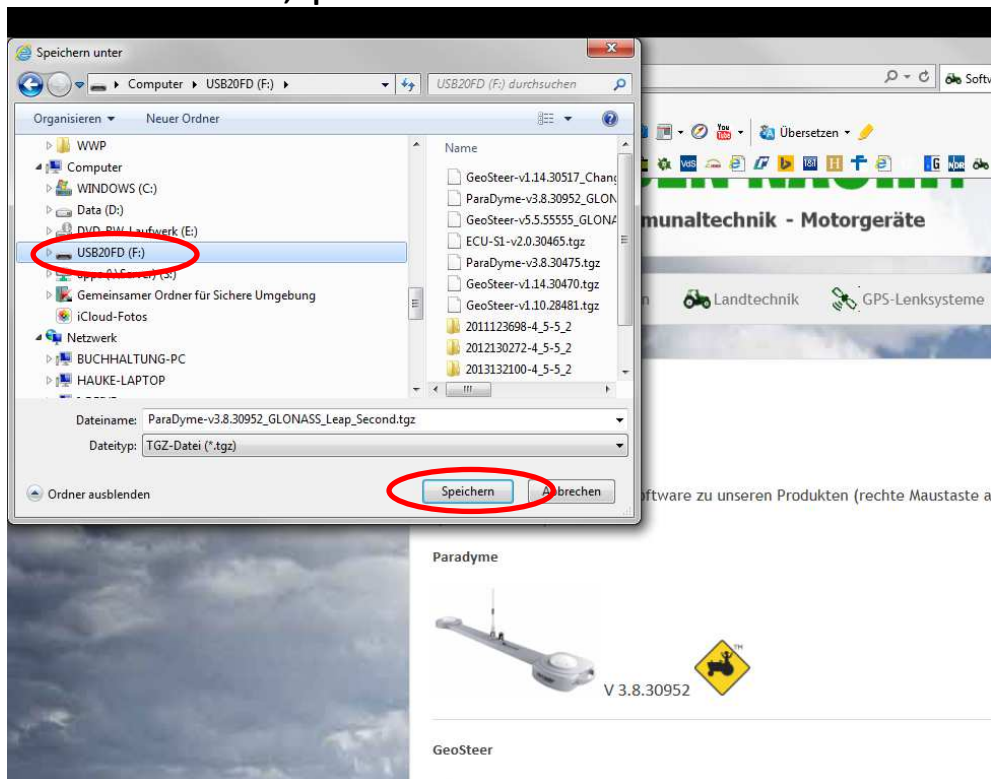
Speichern unter

Computer ▸ USB20FD (F:) ▸

USB20FD (F:) durchsuchen

Organisieren ▾ Neuer Ordner

WWP
Computer
WINDOWS (C:)
Data (D:)
DVD-RW-Laufwerk (E:)
USB20FD (F:)
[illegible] (S:)
Gemeinsamer Ordner für Sichere Umgebung
iCloud-Fotos
Netzwerk
BUCHHALTUNG-PC
HAUKE-LAPTOP

Name
GeoSteer-v1.14.30517_Chang
ParaDyme-v3.8.30952_GLON
GeoSteer-v5.5.55555_GLONA
ECU-S1-v2.0.30465.tgz
ParaDyme-v3.8.30475.tgz
GeoSteer-v1.14.30470.tgz
GeoSteer-v1.10.28481.tgz
2011123698-4_5-5_2
2012130272-4_5-5_2
2013132100-4_5-5_2

Dateiname: ParaDyme-v3.8.30952_GLONASS_Leap_Second.tgz
Dateityp: TGZ-Datei (*.tgz)

Ordner ausblenden

Speichern Abbrechen

Softw

Übersetzen

munaltechnik - Motorgeräte

Landtechnik GPS-Lenksysteme

oftware zu unseren Produkten (rechte Maustaste a

Paradyme

V 3.8.30952

GeoSteer